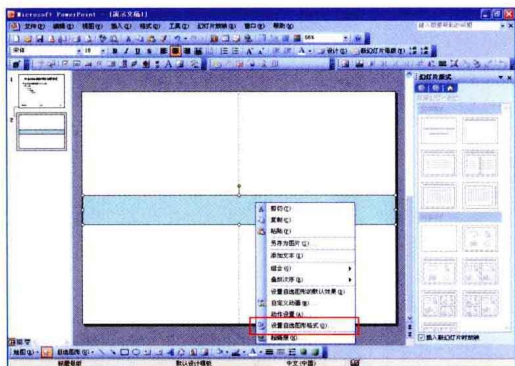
Microsoft PowerPoint - [演示文稿1]
文件(F) 编辑(E) 视图(V) 插入(I) 格式(O) 工具(T) 幻灯片放映(D) 窗口(W) 帮助(H)
键入需要帮助的问题
宋体 18 B I U S A
设计(S) 新幻灯片(N)
幻灯片版式
剪切(T)
复制(C)
粘贴(P)
另存为图片(S)...
添加文本(X)
组合(G)
叠放次序(R)
设置自选图形的默认效果(D)
自定义动画(M)...
动作设置(A)...
设置自选图形格式(O)...
超链接(H)...
插入新幻灯片时放映
绘图(R) 自选图形(U)
默认设计模板 中文(中国)